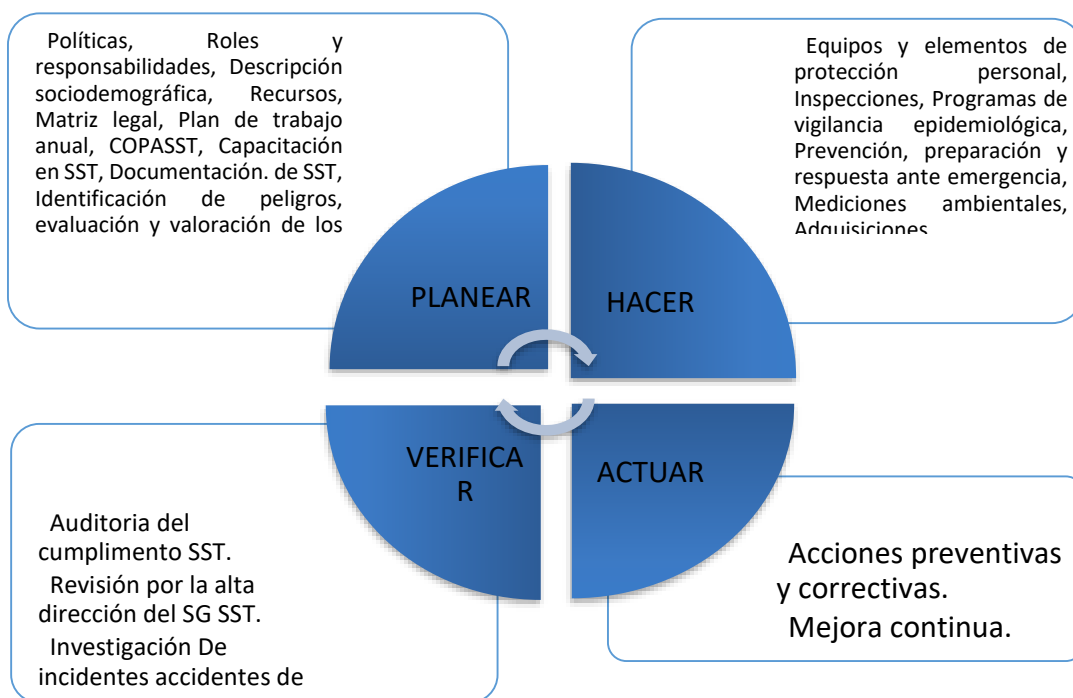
Políticas, Roles y responsabilidades, Descripción sociodemográfica, Recursos, Matriz legal, Plan de trabajo anual, COPASST, Capacitación en SST, Documentación. de SST, Identificación de peligros, evaluación y valoración de los

Equipos y elementos de protección personal, Inspecciones, Programas de vigilancia epidemiológica, Prevención, preparación y respuesta ante emergencia, Mediciones ambientales, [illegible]

PLANEAR

HACER

VERIFICA R

ACTUAR

Auditoria del cumplimento SST.

Revisión por la alta dirección del SG SST.

Investigación De incidentes accidentes de

Acciones preventivas y correctivas.

Mejora continua.